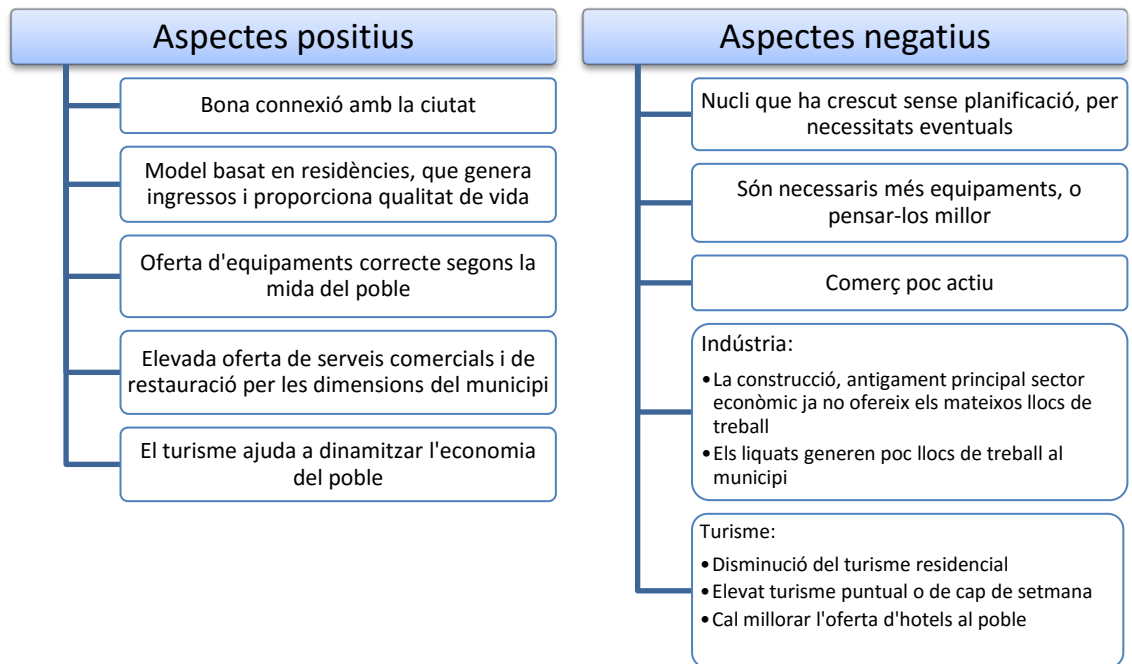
Aspectes positius

Bona connexió amb la ciutat

Model basat en residències, que genera ingressos i proporciona qualitat de vida

Oferta d'equipaments correcte segons la mida del poble

Elevada oferta de serveis comercials i de restauració per les dimensions del municipi

El turisme ajuda a dinamitzar l'economia del poble

Aspectes negatius

Nucli que ha crescut sense planificació, per necessitats eventuals

Són necessaris més equipaments, o pensar-los millor

Comerç poc actiu

Indústria:
• La construcció, antigament principal sector econòmic ja no ofereix els mateixos llocs de treball
• Els liquats generen poc llocs de treball al municipi

Turisme:
• Disminució del turisme residencial
• Elevat turisme puntual o de cap de setmana
• Cal millorar l'oferta d'hotels al poble